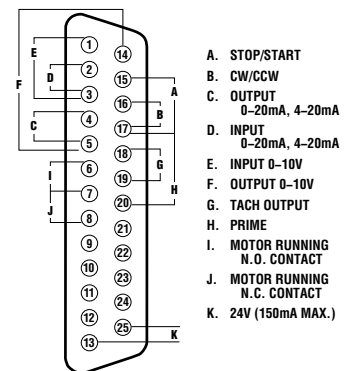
E
D
F
C
I
J
1
2
3
4
5
6
7
8
9
10
11
12
13
14
15
16
17
18
19
20
21
22
23
24
25
A
B
G
H
K

A. STOP/START
B. CW/CCW
C. OUTPUT 0–20mA, 4–20mA
D. INPUT 0–20mA, 4–20mA
E. INPUT 0–10V
F. OUTPUT 0–10V
G. TACH OUTPUT
H. PRIME
I. MOTOR RUNNING N.O. CONTACT
J. MOTOR RUNNING N.C. CONTACT
K. 24V (150mA MAX.)